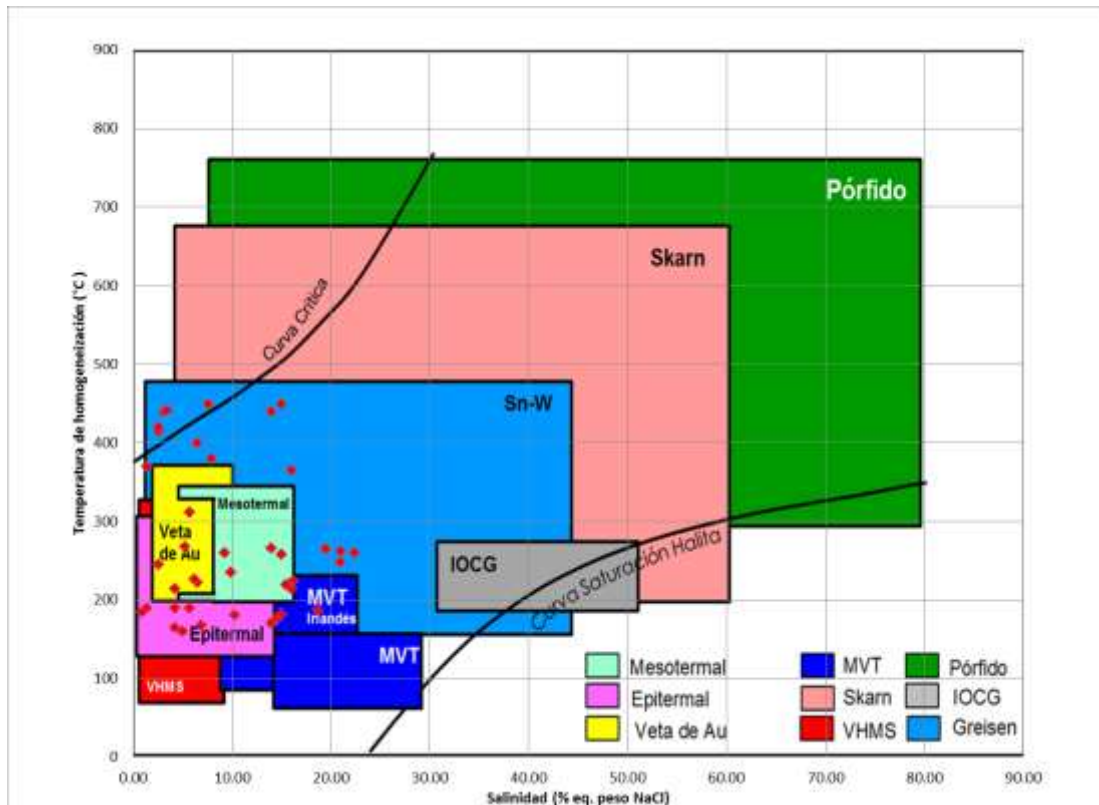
900

800

700

600

500

400

300

200

100

0

Temperatura de homogeneización (°C)

Pórfido

Skarn

Curva Crítica

Sn-W

Mesotermal

Veta de Au

IOCG

Curva Saturación Halita

MVT Irlandés

Epitermal

MVT

VHMS

Mesotermal
Epitermal
Veta de Au
MVT
Skarn
VHMS
Pórfido
IOCG
Greisen

0.00 10.00 20.00 30.00 40.00 50.00 60.00 70.00 80.00 90.00

Salinidad (% eq. peso NaCl)